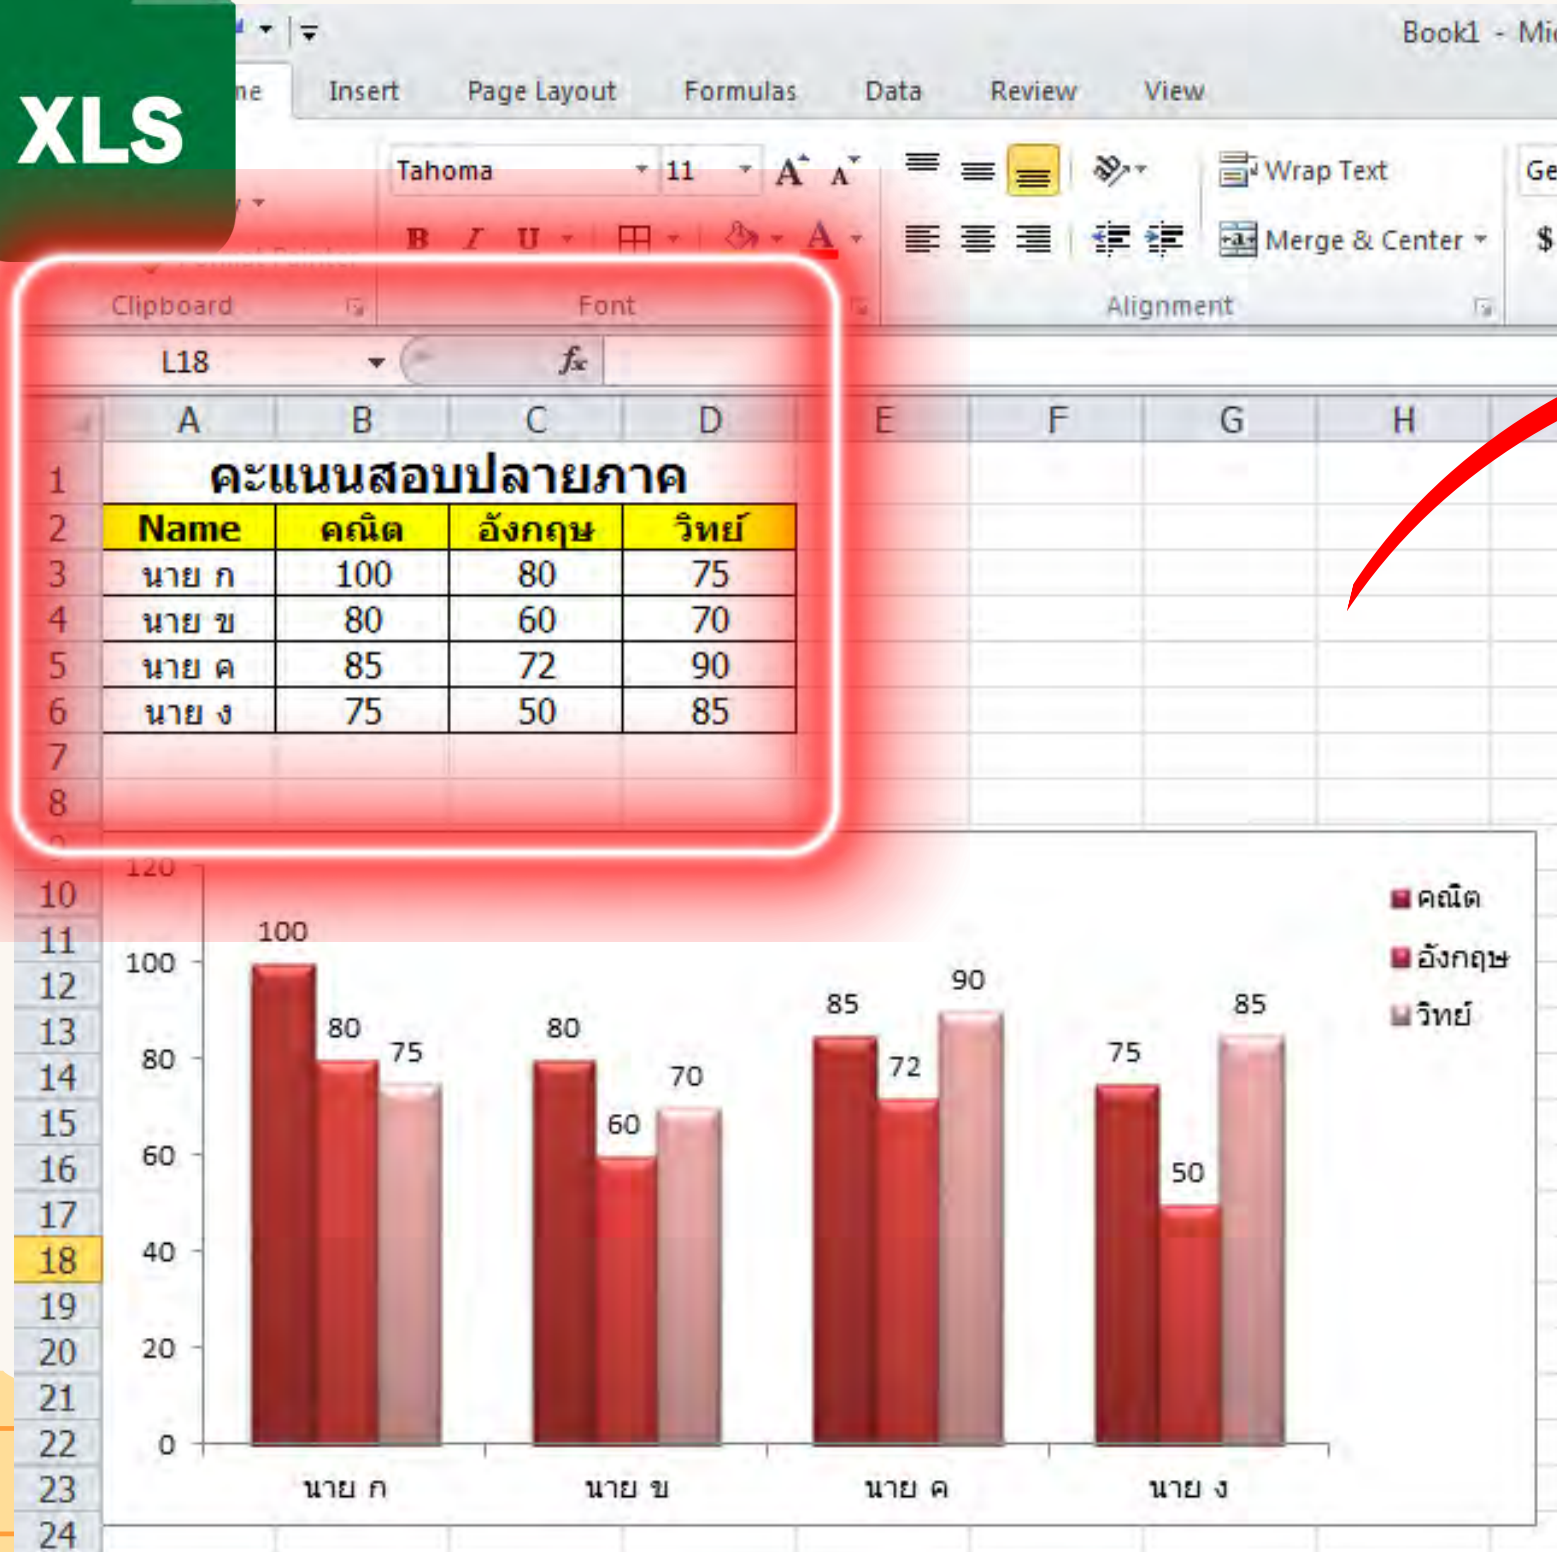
XLS

ne Insert Page Layout Formulas Data Review View

Book1 - Mi

Tahoma 11

Wrap Text

Merge & Center

Ge

$

Clipboard Font Alignment

L18

$f_x$

| | A | B | C | D | E | F | G | H |
|---|---|---|---|---|---|---|---|---|
| 1 | คะแนนสอบปลายภาค | | | | | | | |
| 2 | Name | คณิต | อังกฤษ | วิทย์ | | | | |
| 3 | นาย ก | 100 | 80 | 75 | | | | |
| 4 | นาย ข | 80 | 60 | 70 | | | | |
| 5 | นาย ค | 85 | 72 | 90 | | | | |
| 6 | นาย ง | 75 | 50 | 85 | | | | |
| 7 | | | | | | | | |
| 8 | | | | | | | | |

10 11 12 13 14 15 16 17 18 19 20 21 22 23 24

120
100
80
60
40
20
0

100 80 75
80 60 70
85 72 90
75 50 85

นาย ก นาย ข นาย ค นาย ง

คณิต
อังกฤษ
วิทย์